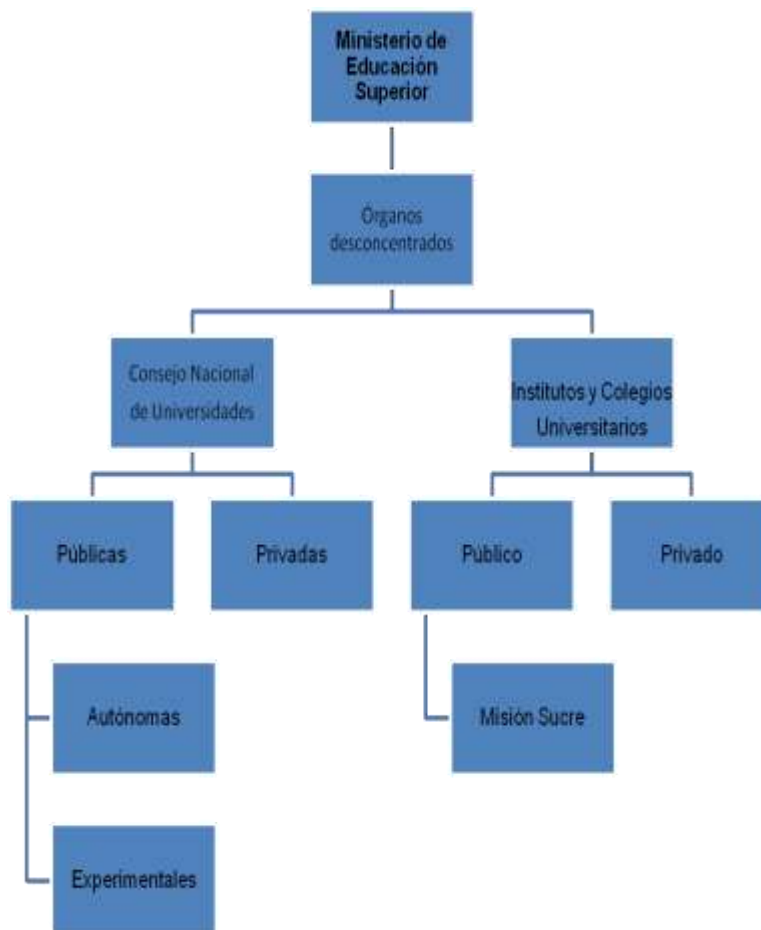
Ministerio de Educación Superior

Órganos desconcentrados

Consejo Nacional de Universidades

Institutos y Colegios Universitarios

Públicas

Privadas

Público

Privado

Autónomas

Experimentales

Misión Sucre